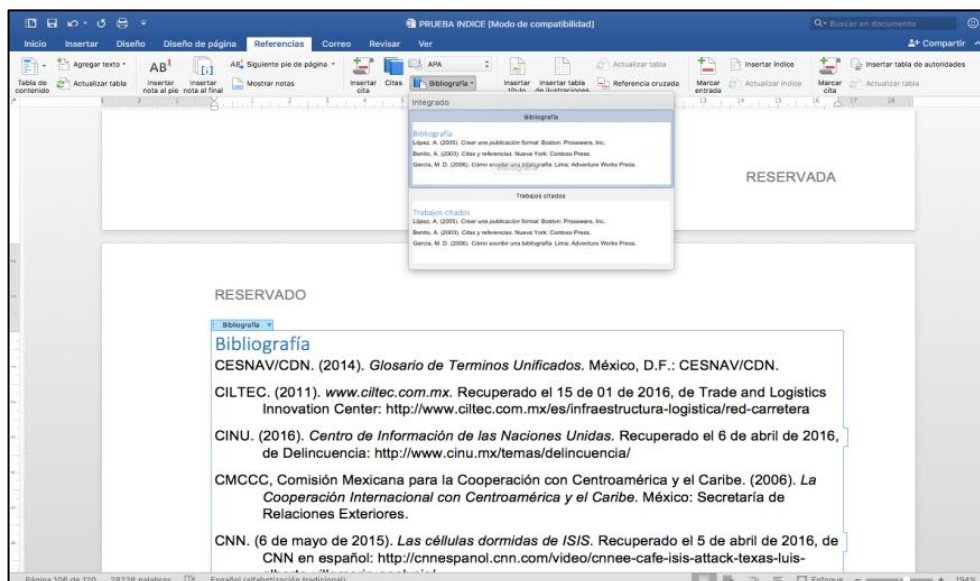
PRUEBA INDICE [Modo de compatibilidad]

Buscar en documento

Inicio Insertar Diseño Diseño de página Referencias Correo Revisar Ver

Compartir

Tabla de contenido Agregar texto Actualizar tabla AB¹ Insertar nota al pie Insertar nota al final Siguiente pie de página Mostrar notas Insertar cita Citas APA Bibliografía Insertar título Insertar tabla de ilustraciones Actualizar tabla Referencia cruzada Marcar entrada Insertar índice Actualizar índice Marcar cita Insertar tabla de autoridades Actualizar tabla

Integrado

Bibliografía

Bibliografía
López, A. (2005). Crear una publicación formal. Boston: Proseware, Inc.
Benito, A. (2003). Citas y referencias. Nueva York: Contoso Press.
García, M. D. (2006). Cómo escribir una bibliografía. Lima: Adventure Works Press.

Trabajos citados

Trabajos citados
López, A. (2005). Crear una publicación formal. Boston: Proseware, Inc.
Benito, A. (2003). Citas y referencias. Nueva York: Contoso Press.
García, M. D. (2006). Cómo escribir una bibliografía. Lima: Adventure Works Press.

RESERVADA

RESERVADO

Bibliografía

Bibliografía

CESNAV/CDN. (2014). *Glosario de Terminos Unificados*. México, D.F.: CESNAV/CDN.

CILTEC. (2011). *www.ciltec.com.mx*. Recuperado el 15 de 01 de 2016, de Trade and Logistics Innovation Center: http://www.ciltec.com.mx/es/infraestructura-logistica/red-carretera

CINU. (2016). *Centro de Información de las Naciones Unidas*. Recuperado el 6 de abril de 2016, de Delincuencia: http://www.cinu.mx/temas/delincuencia/

CMCCC, Comisión Mexicana para la Cooperación con Centroamérica y el Caribe. (2006). *La Cooperación Internacional con Centroamérica y el Caribe*. México: Secretaría de Relaciones Exteriores.

CNN. (6 de mayo de 2015). *Las células dormidas de ISIS*. Recuperado el 5 de abril de 2016, de CNN en español: http://cnnespanol.cnn.com/video/cnnee-cafe-isis-attack-texas-luis-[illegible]

Página 106 de 120 28228 palabras Español (alfabetización tradicional) Enfoque 194%